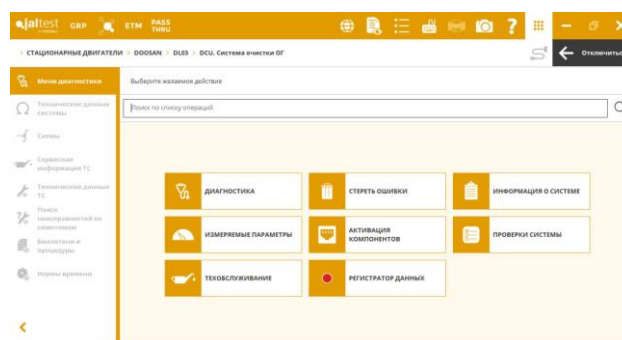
jaltest GRP ETM PASS THRU

> СТАЦИОНАРНЫЕ ДВИГАТЕЛИ > DOOSAN > DL03 > DCU, Система очистки ОГ

Отключить

Меню диагностики
Технические данные системы
Схемы
Сервисная информация ТС
Технические данные ТС
Поиск неисправностей по симптомам
Бюллетени и процедуры
Нормы времени

Выберите желаемое действие

Поиск по списку операций

ДИАГНОСТИКА
СТЕРЕТЬ ОШИБКИ
ИНФОРМАЦИЯ О СИСТЕМЕ
ИЗМЕРЯЕМЫЕ ПАРАМЕТРЫ
АКТИВАЦИЯ КОМПОНЕНТОВ
ПРОВЕРКИ СИСТЕМЫ
ТЕХОБСЛУЖИВАНИЕ
РЕГИСТРАТОР ДАННЫХ